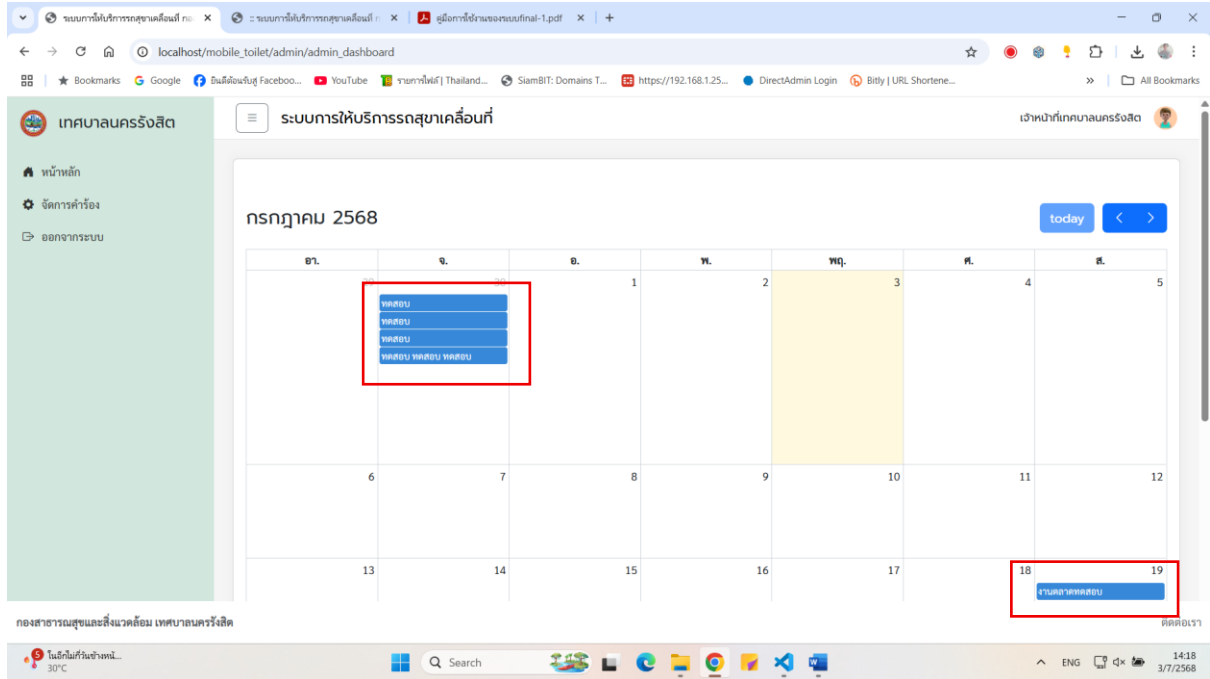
ระบบการให้บริการรถสุขาเคลื่อนที่ กอ × | :: ระบบการให้บริการรถสุขาเคลื่อนที่ × | คู่มือการใช้งานของระบบfinal-1.pdf × | +

localhost/mobile_toilet/admin/admin_dashboard

Bookmarks | Google | ยินดีต้อนรับสู่ Faceboo... | YouTube | รายการไฟล์ | Thailand... | SiamBIT: Domains T... | https://192.168.1.25... | DirectAdmin Login | Bitly | URL Shortene... | » | All Bookmarks

เทศบาลนครรังสิต

หน้าหลัก
จัดการคำร้อง
ออกจากระบบ

ระบบการให้บริการรถสุขาเคลื่อนที่

เจ้าหน้าที่เทศบาลนครรังสิต

กรกฎาคม 2568

today

| อา. | จ. | อ. | พ. | พฤ. | ศ. | ส. |
|---|---|---|---|---|---|---|
| 29 | 30 ทดสอบ ทดสอบ ทดสอบ ทดสอบ ทดสอบ ทดสอบ | 1 | 2 | 3 | 4 | 5 |
| 6 | 7 | 8 | 9 | 10 | 11 | 12 |
| 13 | 14 | 15 | 16 | 17 | 18 | 19 งานตลาดทดสอบ |

กองสาธารณสุขและสิ่งแวดล้อม เทศบาลนครรังสิต

ติดต่อเรา

ในอีกไม่กี่วันข้างหน้... 30°C

Search

ENG 14:18 3/7/2568